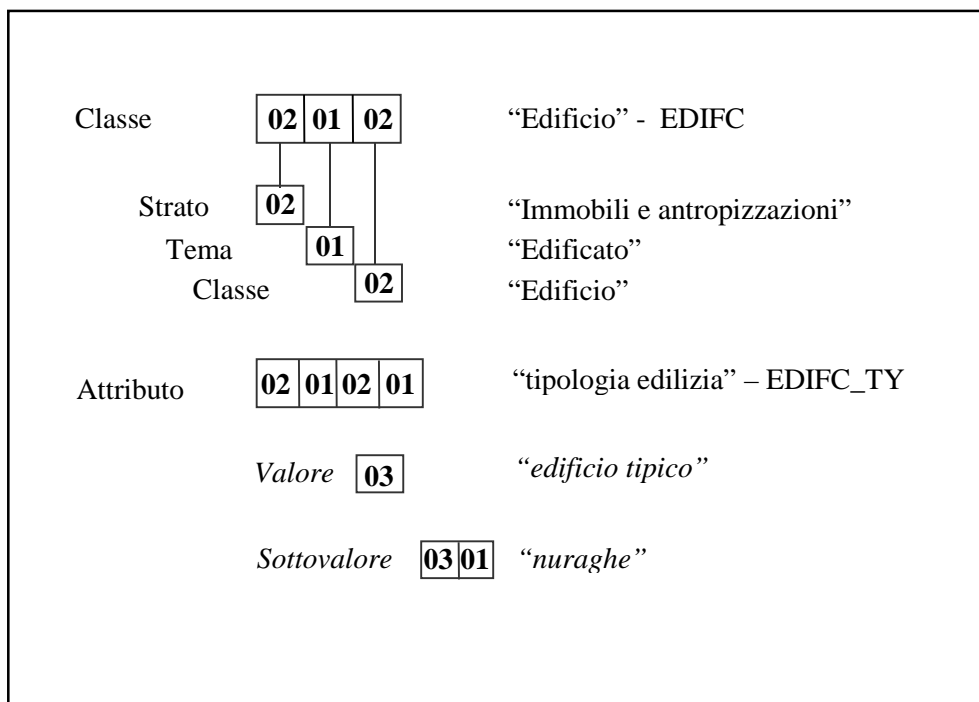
Classe 02 01 02 “Edificio” - EDIFC

Strato 02 “Immobili e antropizzazioni”
Tema 01 “Edificato”
Classe 02 “Edificio”

Attributo 02 01 02 01 “tipologia edilizia” – EDIFC_TY

*Valore* 03 *“edificio tipico”*

*Sottovalore* 03 01 *“nuraghe”*